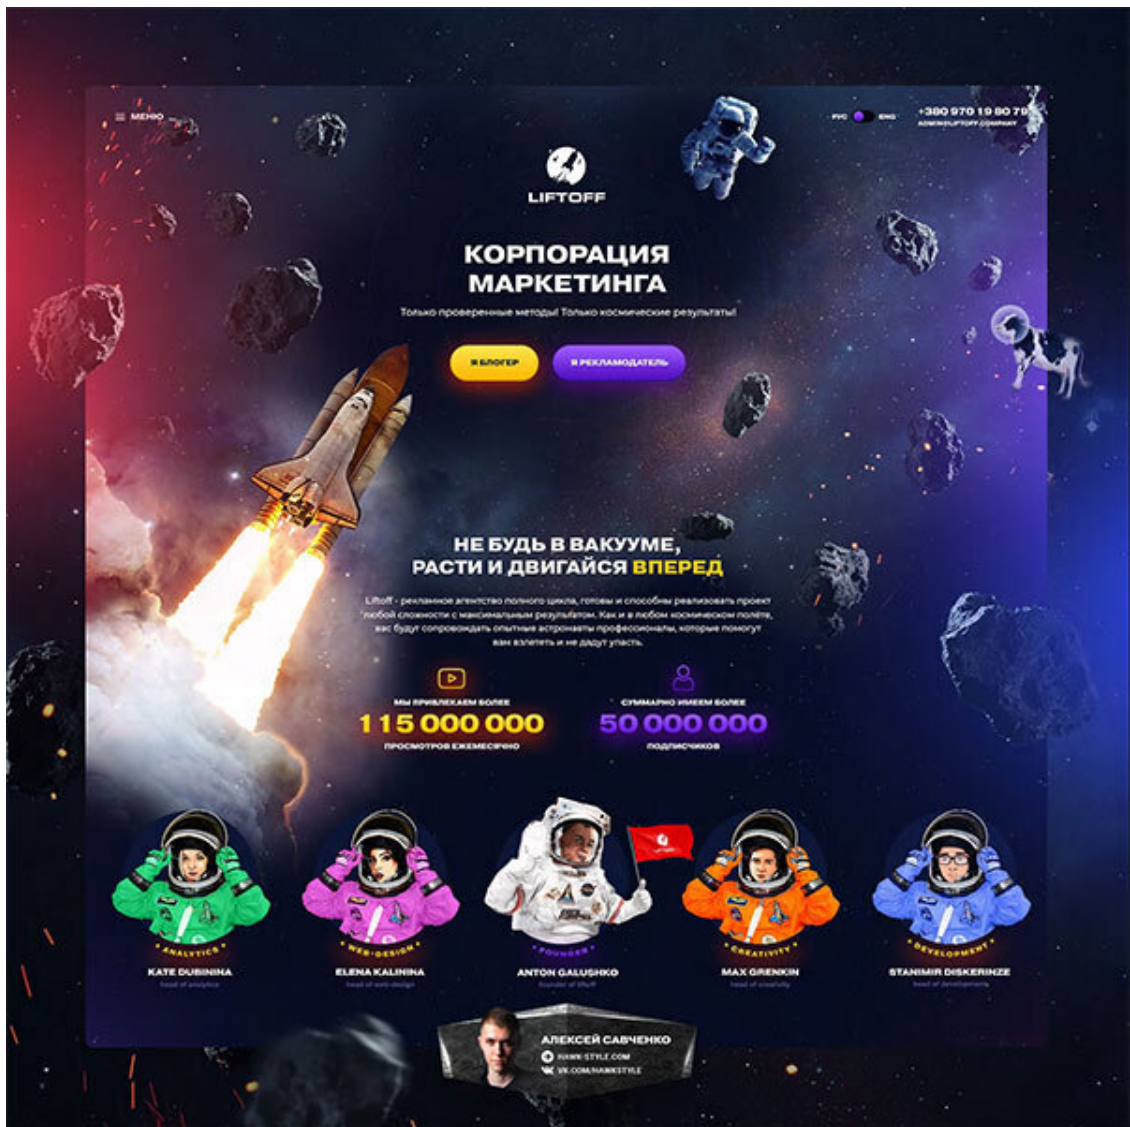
☰ МЕНЮ

РУС ENG

+380 970 19 80 7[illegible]
ADMIN@LIFTOFF.COMPANY

LIFTOFF

КОРПОРАЦИЯ МАРКЕТИНГА

Только проверенные методы! Только космические результаты!

Я БЛОГЕР

Я РЕКЛАМОДАТЕЛЬ

НЕ БУДЬ В ВАКУУМЕ, РАСТИ И ДВИГАЙСЯ ВПЕРЕД

Liftoff - рекламное агентство полного цикла, готовы и способны реализовать проект любой сложности с максимальным результатом. Как и в любом космическом полёте, вас будут сопровождать опытные астронавты профессионалы, которые помогут вам взлететь и не дадут упасть.

МЫ ПРИВЛЕКАЕМ БОЛЕЕ
115 000 000
ПРОСМОТРОВ ЕЖЕМЕСЯЧНО

СУММАРНО ИМЕЕМ БОЛЕЕ
50 000 000
ПОДПИСЧИКОВ

ANALYTICS
KATE DUBININA
head of analytics

WEB-DESIGN
ELENA KALININA
head of web-design

FOUNDER
ANTON GALUSHKO
founder of liftoff

CREATIVITY
MAX GRENKIN
head of creativity

DEVELOPMENT
STANIMIR DISKERINZE
head of development

АЛЕКСЕЙ САВЧЕНКО
HAWK-STYLE.COM
VK.COM/HAWKSTYLE